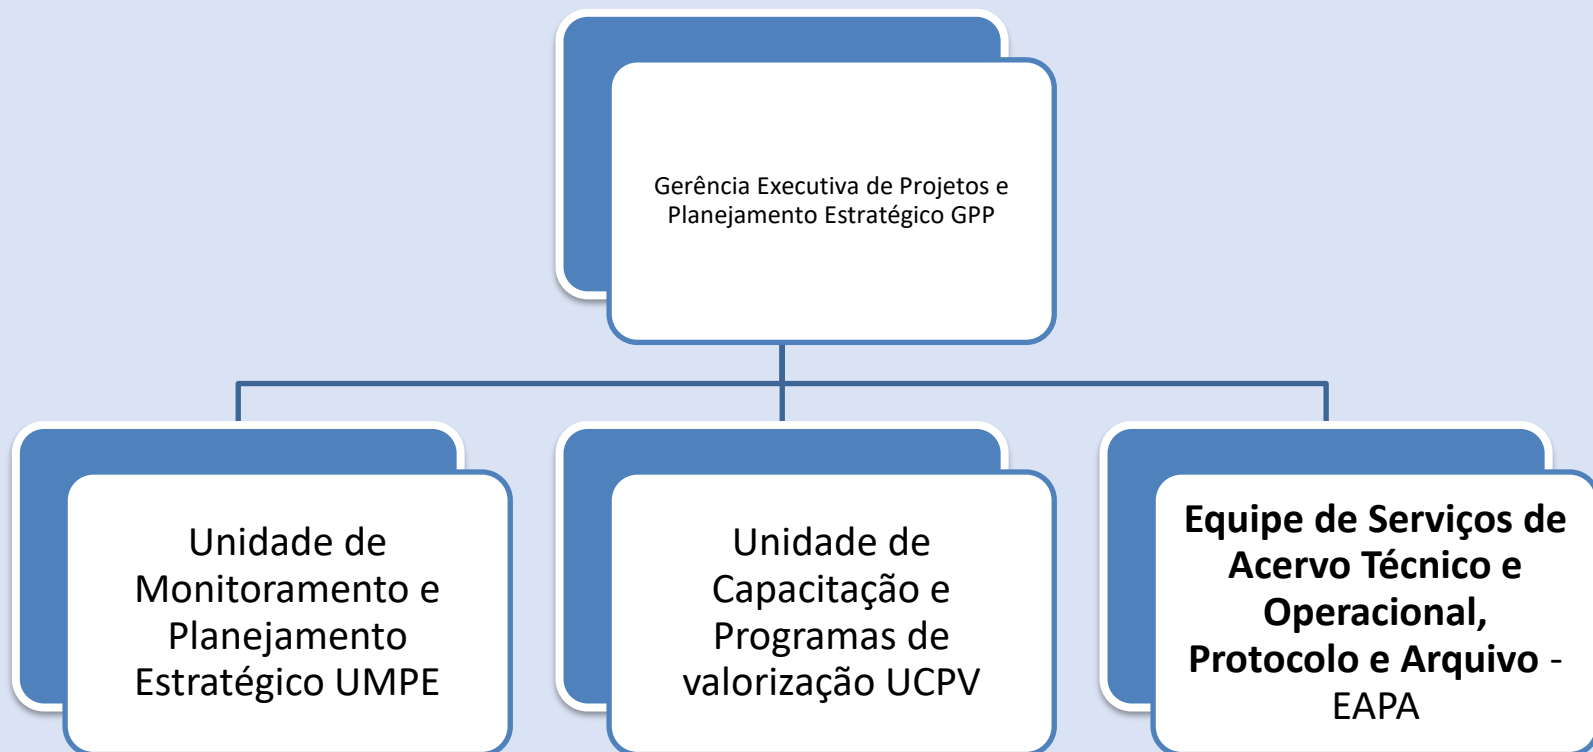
Gerência Executiva de Projetos e Planejamento Estratégico GPP

Unidade de Monitoramento e Planejamento Estratégico UMPE

Unidade de Capacitação e Programas de valorização UCPV

**Equipe de Serviços de Acervo Técnico e Operacional, Protocolo e Arquivo** - EAPA